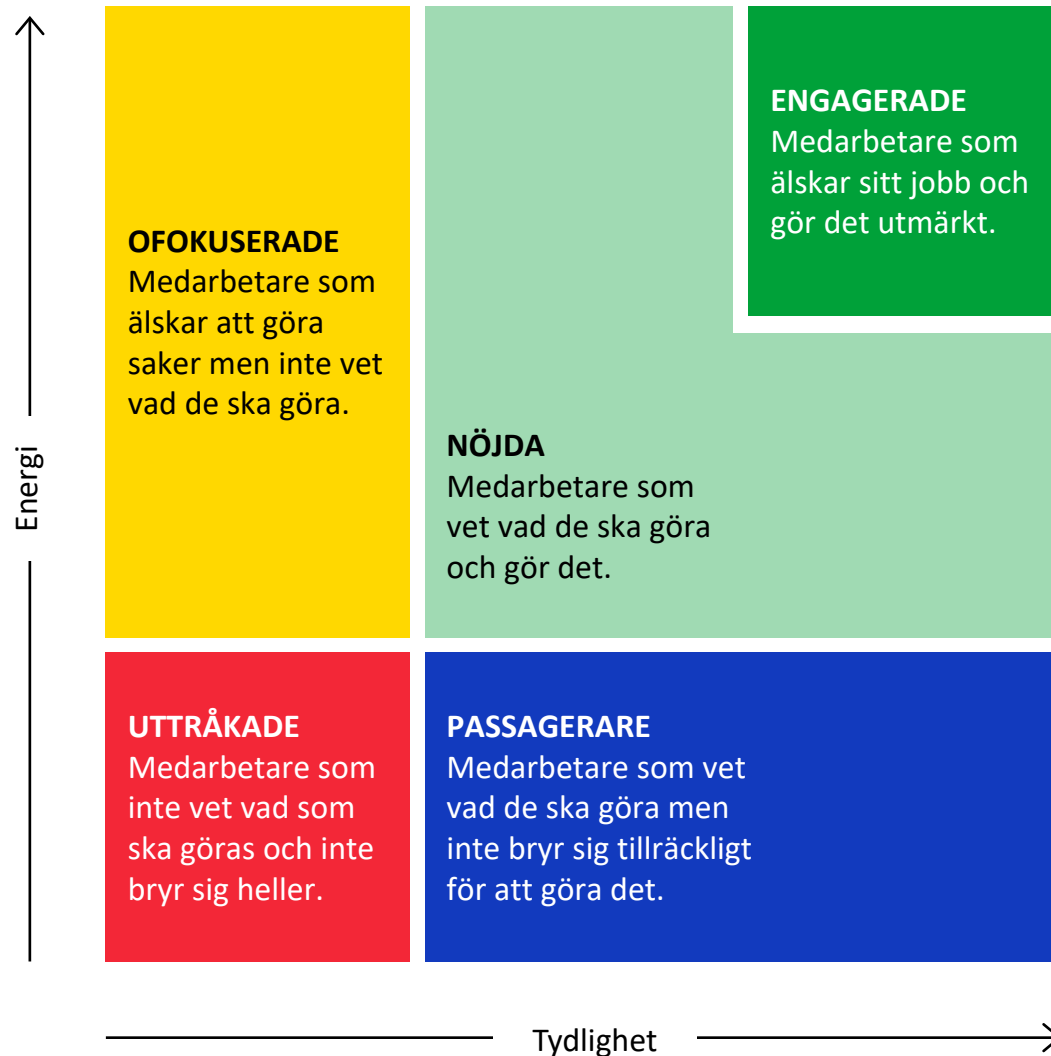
Energi

OFOKUSERADE
Medarbetare som älskar att göra saker men inte vet vad de ska göra.

ENGAGERADE
Medarbetare som älskar sitt jobb och gör det utmärkt.

NÖJDA
Medarbetare som vet vad de ska göra och gör det.

UTTRÅKADE
Medarbetare som inte vet vad som ska göras och inte bryr sig heller.

PASSAGERARE
Medarbetare som vet vad de ska göra men inte bryr sig tillräckligt för att göra det.

Tydlighet